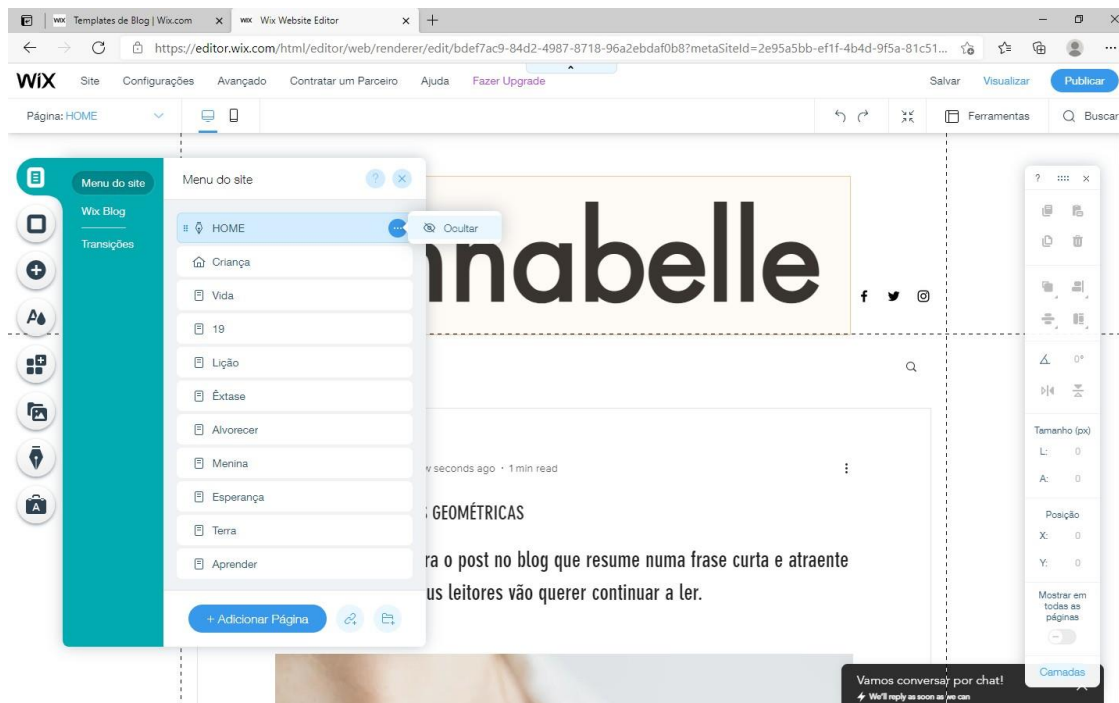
Templates de Blog | Wix.com
Wix Website Editor
https://editor.wix.com/html/editor/web/renderer/edit/bdef7ac9-84d2-4987-8718-96a2ebdaf0b8?metaSiteId=2e95a5bb-ef1f-4b4d-9f5a-81c51...

WiX Site Configurações Avançado Contratar um Parceiro Ajuda Fazer Upgrade Salvar Visualizar Publicar

Página: HOME

Ferramentas Buscar

Menu do site
Wix Blog
Transições

Menu do site

HOME
Ocultar
Criança
Vida
19
Lição
Êxtase
Alvorecer
Menina
Esperança
Terra
Aprender

+ Adicionar Página

nnabelle

w seconds ago · 1 min read

GEOMÉTRICAS

ra o post no blog que resume numa frase curta e atraente us leitores vão querer continuar a ler.

?
0°
Tamanho (px)
L: 0
A: 0
Posição
X: 0
Y: 0
Mostrar em todas as páginas
Camadas

Vamos conversar por chat!
We'll reply as soon as we can